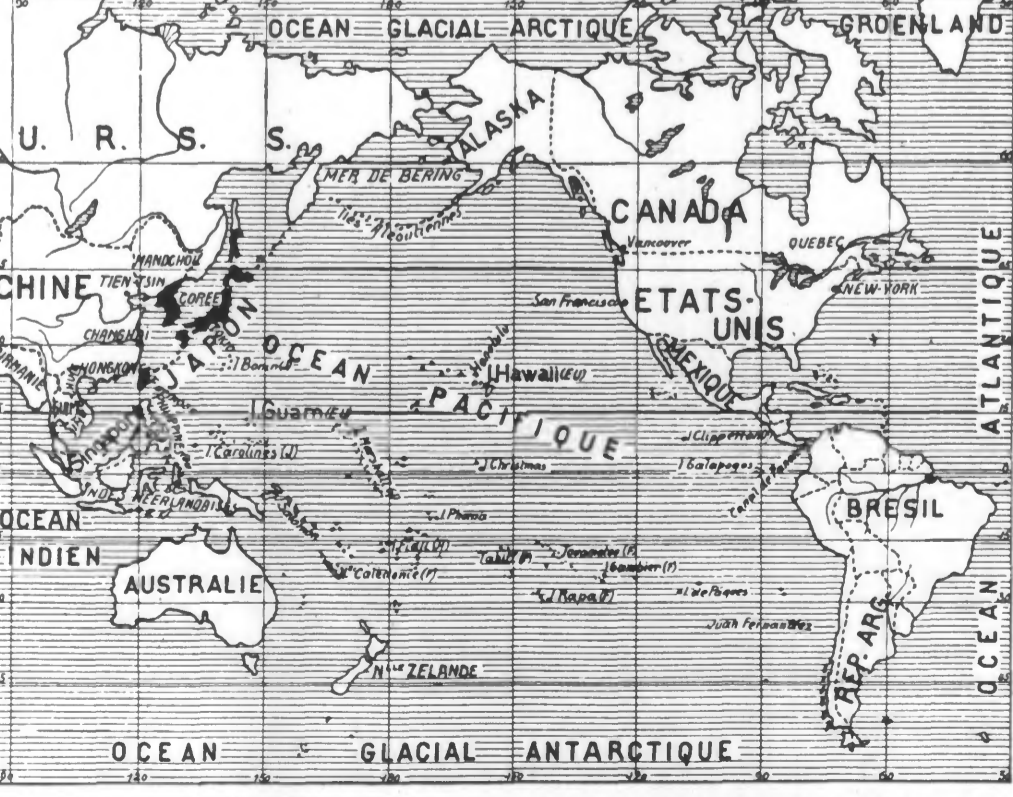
OCEAN GLACIAL ARCTIQUE
GROENLAND
U. R. S. S.
ALASKA
MER DE BERING
Iles Aléoutiennes
CANADA
Vancouver
QUEBEC
MANDCHOU
CHINE
TIEN TSIN
COREE
NEW-YORK
San Francisco
ETATS-UNIS
ATLANTIQUE
CHANGHAI
JAPON
OCEAN
HONGKONG
I. Bonins
Hawaii (E.U)
MEXIQUE
PACIFIQUE
I. Guam (E.U)
Singapour
PHILIPPINES
I. Carolines (J)
I. Clipperton
I. Christmas
I. Galapagos
Canal de Panama
INDES NEERLANDAISES
I. Phenix
BRESIL
OCEAN
INDIEN
I. Fidji (F)
Tahiti (F)
I. Tuamotou (F)
I. Gambier (F)
N. Calédonie (F)
AUSTRALIE
I. Rapa (F)
I. de Pâques
Juan Fernandez
REP. ARG.
OCEAN
Nlle ZELANDE
OCEAN GLACIAL ANTARCTIQUE
120
150
180
150
120
90
60
30